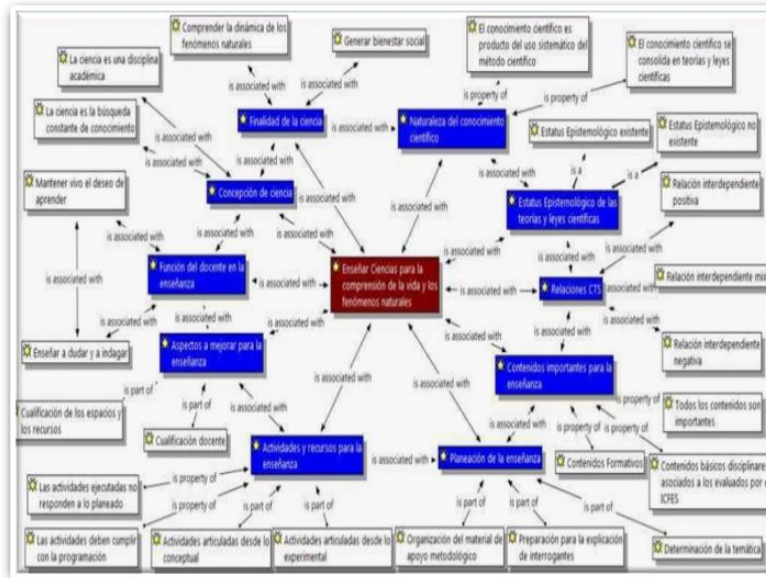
Comprender la dinámica de los fenómenos naturales

Generar bienestar social

El conocimiento científico es producto del uso sistemático del método científico

El conocimiento científico se consolida en teorías y leyes científicas

La ciencia es una disciplina académica

is associated with

is associated with

is property of

is property of

La ciencia es la búsqueda constante de conocimiento

is associated with

Finalidad de la ciencia

is associated with

Naturaleza del conocimiento científico

Estatus Epistemológico existente

Estatus Epistemológico no existente

is associated with

is associated with

is a

is a

Concepción de ciencia

is associated with

Estatus Epistemológico de las teorías y leyes científicas

Relación interdependiente positiva

Mantener vivo el deseo de aprender

is associated with

is associated with

is associated with

is associated with

is associated with

is associated with

Función del docente en la enseñanza

is associated with

Enseñar Ciencias para la comprensión de la vida y los fenómenos naturales

is associated with

Relaciones CTS

is associated with

Relación interdependiente mi

is associated with

is associated with

is associated with

is associated with

is associated with

Relación interdependiente negativa

Enseñar a dudar y a indagar

Aspectos a mejorar para la enseñanza

is associated with

Contenidos importantes para la enseñanza

is part of

is associated with

is associated with

is property of

Todos los contenidos son importantes

Cualificación de los espacios y los recursos

is part of

is associated with

is property of

is property of

Cualificación docente

Actividades y recursos para la enseñanza

is associated with

Planeación de la enseñanza

Contenidos Formativos

Contenidos básicos disciplinare asociados a los evaluados por ICFES

is property of

Las actividades ejecutadas no responden a lo planeado

is property of

is part of

is part of

is part of

is part of

is part of

Las actividades deben cumplir con la programación

Actividades articuladas desde lo conceptual

Actividades articuladas desde lo experimental

Organización del material de apoyo metodológico

Preparación para la explicación de interrogantes

Determinación de la temática